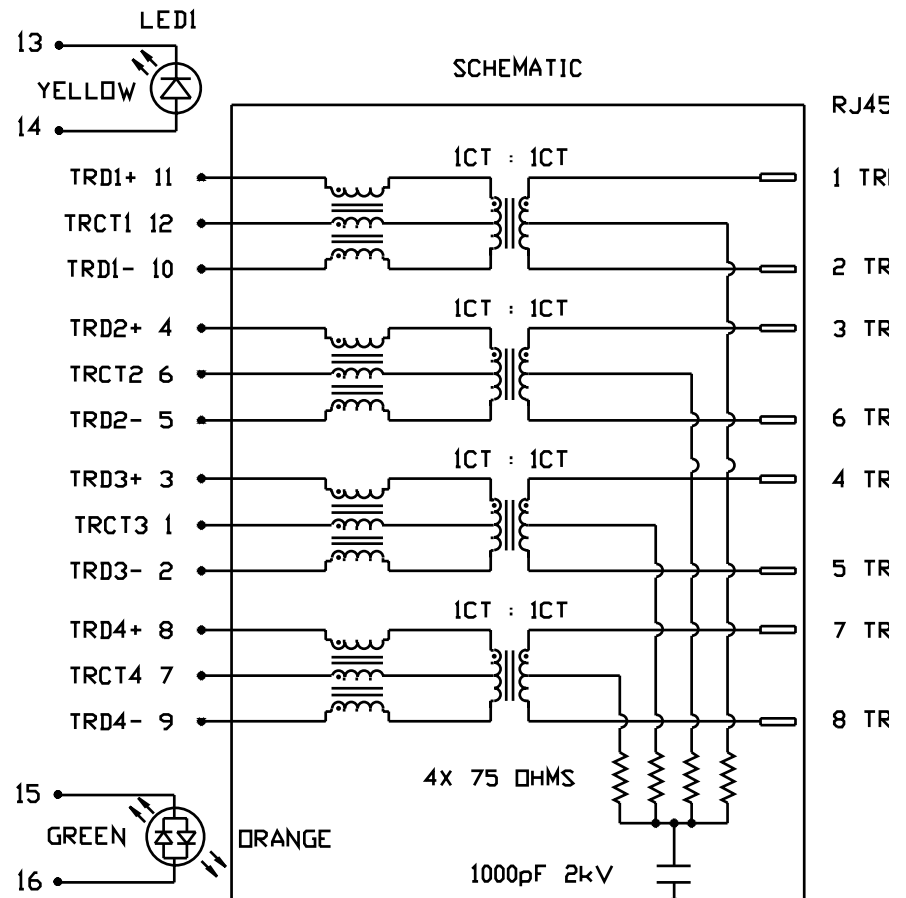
LED1
13
YELLOW
14
SCHEMATIC
RJ45
TRD1+ 11
TRCT1 12
TRD1- 10
1CT : 1CT
1 TR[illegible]
2 TR
TRD2+ 4
TRCT2 6
TRD2- 5
1CT : 1CT
3 TR
6 TR
TRD3+ 3
TRCT3 1
TRD3- 2
1CT : 1CT
4 TR
5 TR
TRD4+ 8
TRCT4 7
TRD4- 9
1CT : 1CT
7 TR
8 TR
4X 75 OHMS
15
GREEN
ORANGE
16
1000pF 2kV